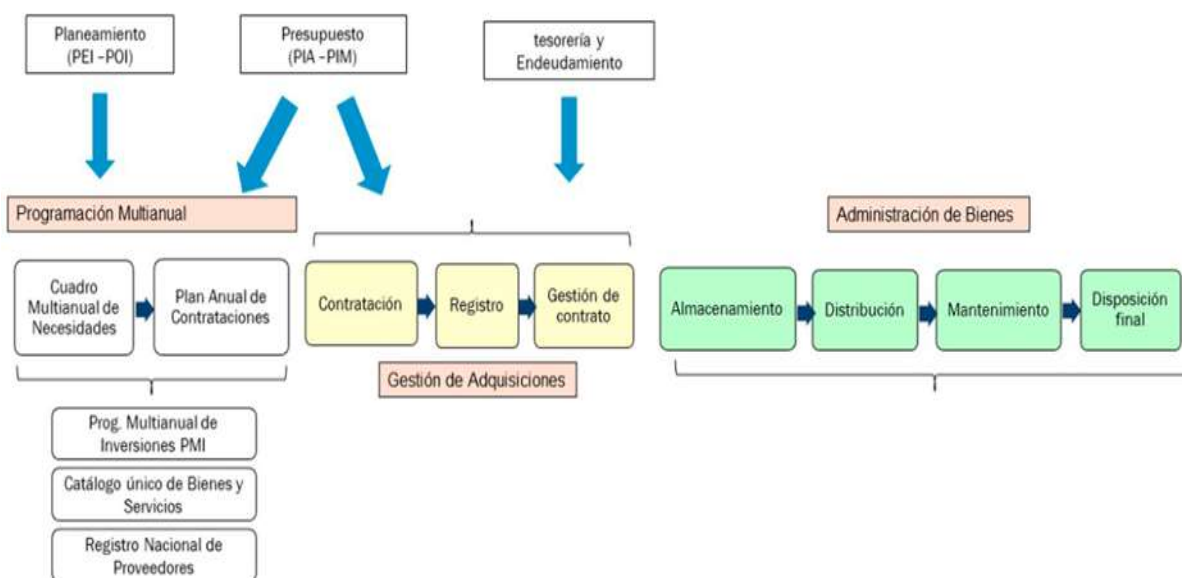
Planeamiento (PEI -POI)

Presupuesto (PIA -PIM)

tesorería y Endeudamiento

Programación Multianual

Cuadro Multianual de Necesidades

Plan Anual de Contrataciones

Prog. Multianual de Inversiones PMI

Catálogo único de Bienes y Servicios

Registro Nacional de Proveedores

Contratación

Registro

Gestión de contrato

Gestión de Adquisiciones

Administración de Bienes

Almacenamiento

Distribución

Mantenimiento

Disposición final